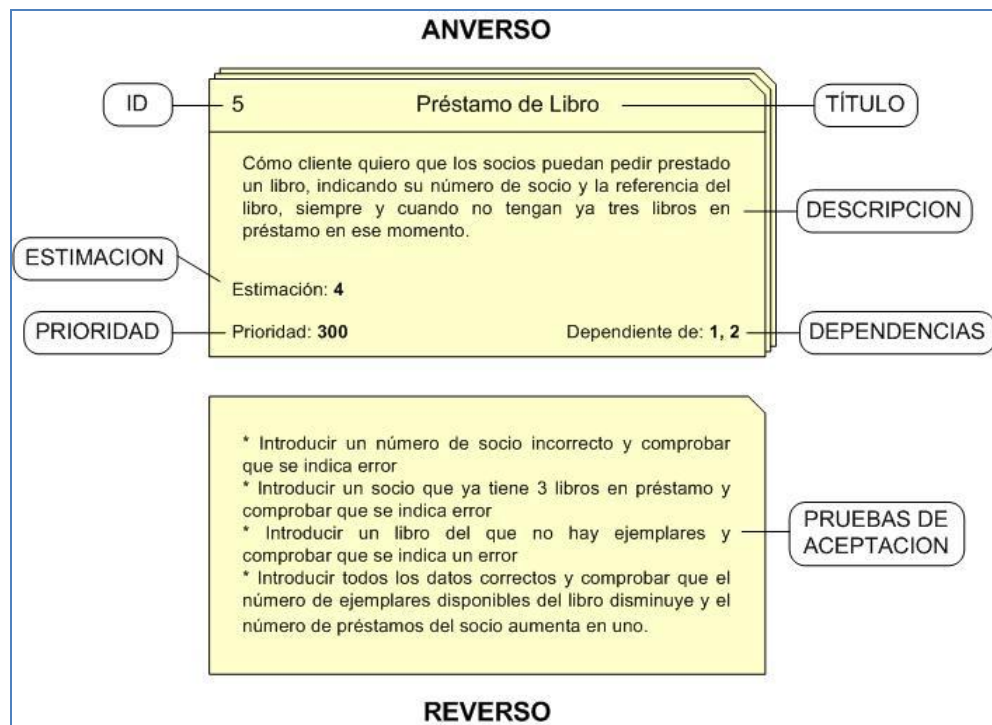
ANVERSO

ID

5

Préstamo de Libro

TÍTULO

Cómo cliente quiero que los socios puedan pedir prestado un libro, indicando su número de socio y la referencia del libro, siempre y cuando no tengan ya tres libros en préstamo en ese momento.

DESCRIPCION

ESTIMACION

Estimación: **4**

PRIORIDAD

Prioridad: **300**

Dependiente de: **1, 2**

DEPENDENCIAS

* Introducir un número de socio incorrecto y comprobar que se indica error
* Introducir un socio que ya tiene 3 libros en préstamo y comprobar que se indica error
* Introducir un libro del que no hay ejemplares y comprobar que se indica un error
* Introducir todos los datos correctos y comprobar que el número de ejemplares disponibles del libro disminuye y el número de préstamos del socio aumenta en uno.

PRUEBAS DE ACEPTACION

REVERSO